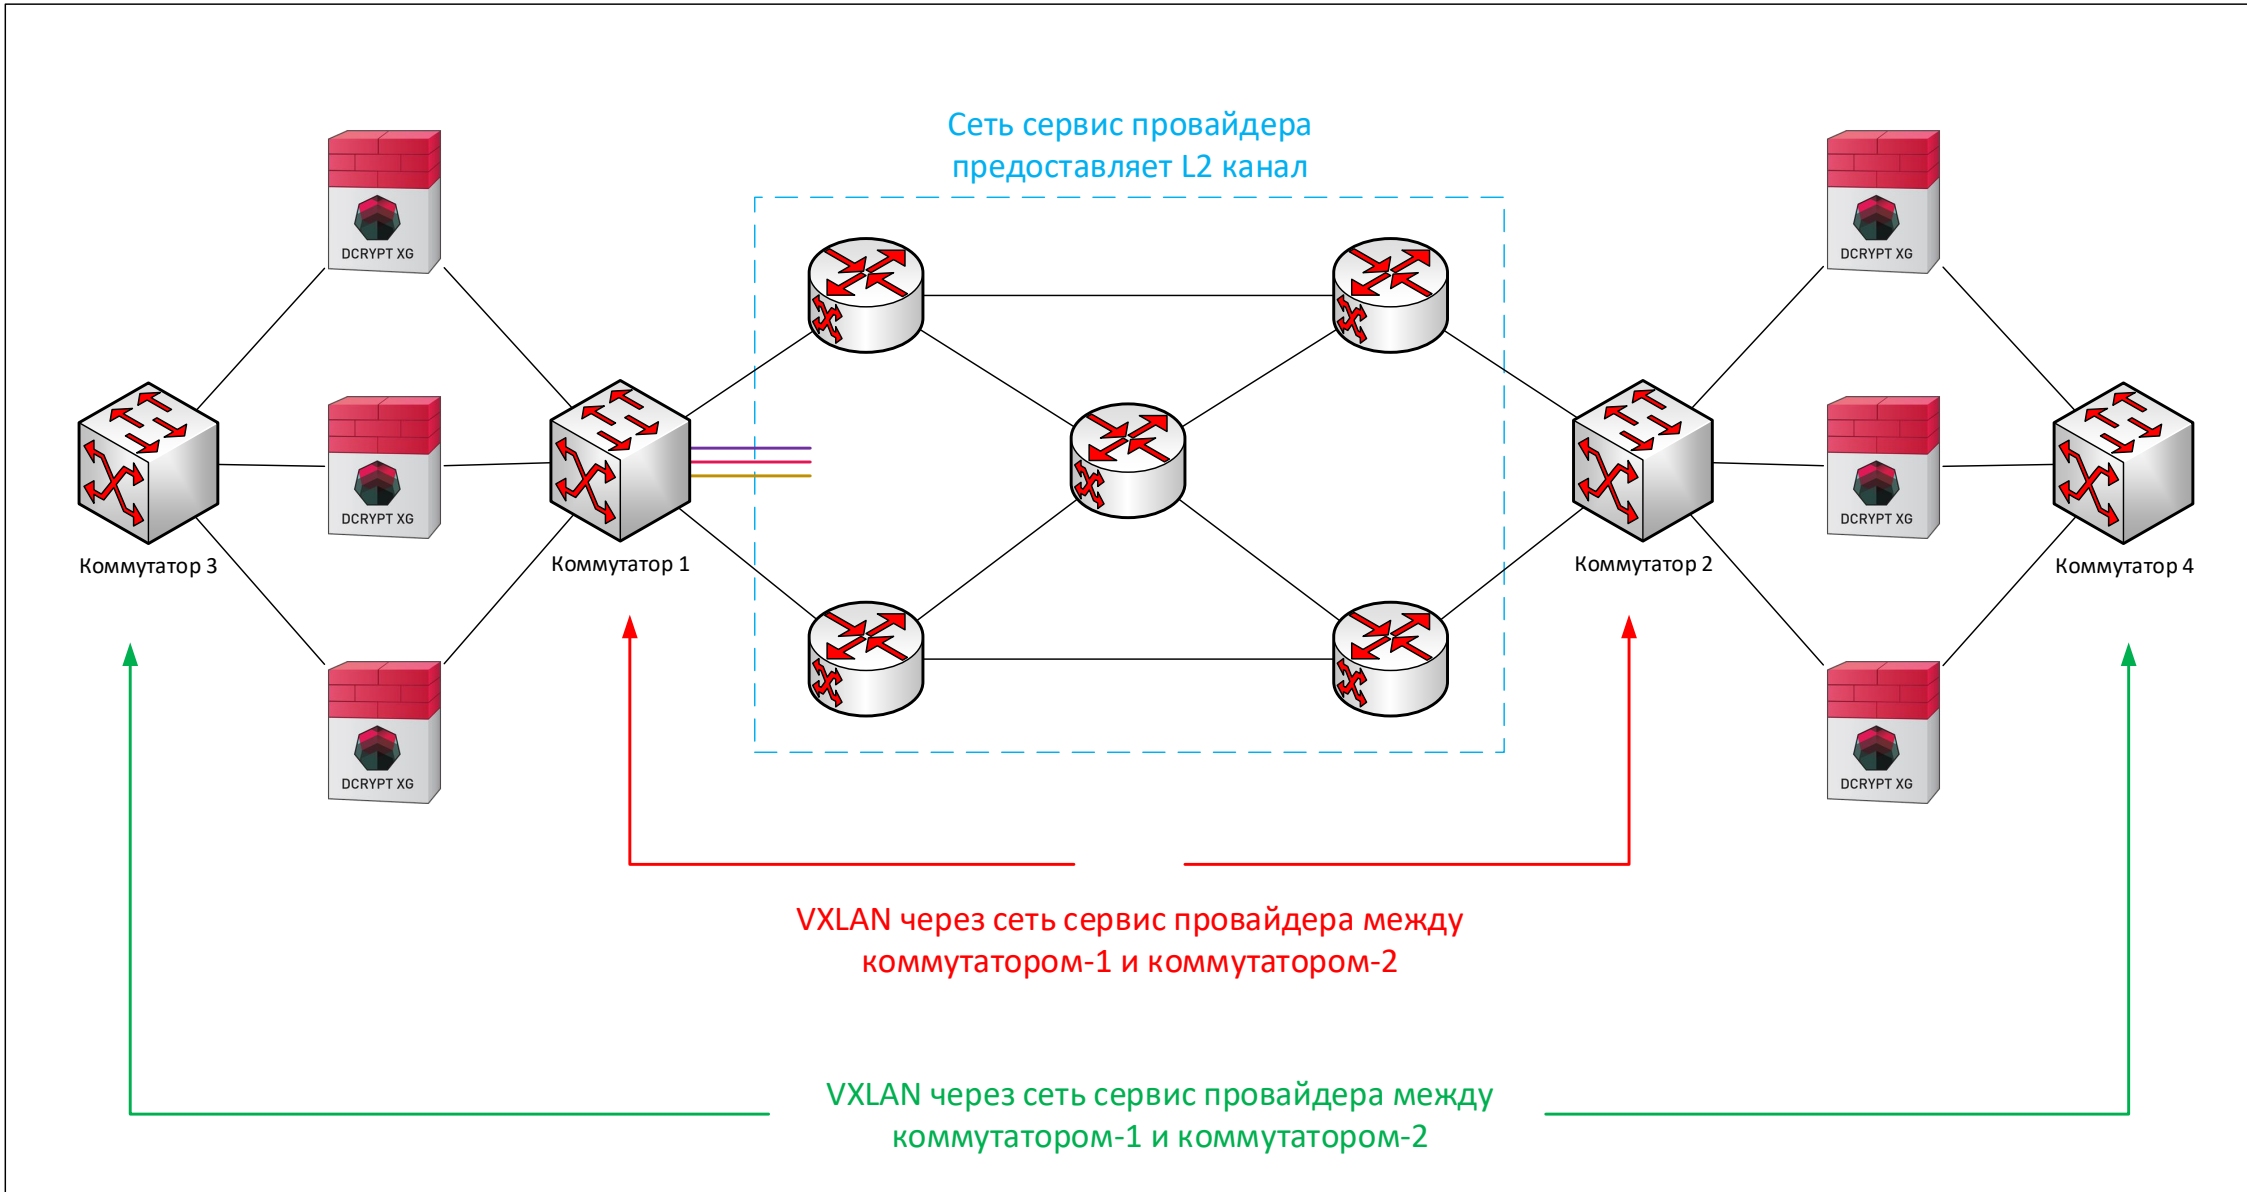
Сеть сервис провайдера предоставляет L2 канал

DCRYPT XG

DCRYPT XG

DCRYPT XG

DCRYPT XG

DCRYPT XG

DCRYPT XG

Коммутатор 3

Коммутатор 1

Коммутатор 2

Коммутатор 4

VXLAN через сеть сервис провайдера между коммутатором-1 и коммутатором-2

VXLAN через сеть сервис провайдера между коммутатором-1 и коммутатором-2